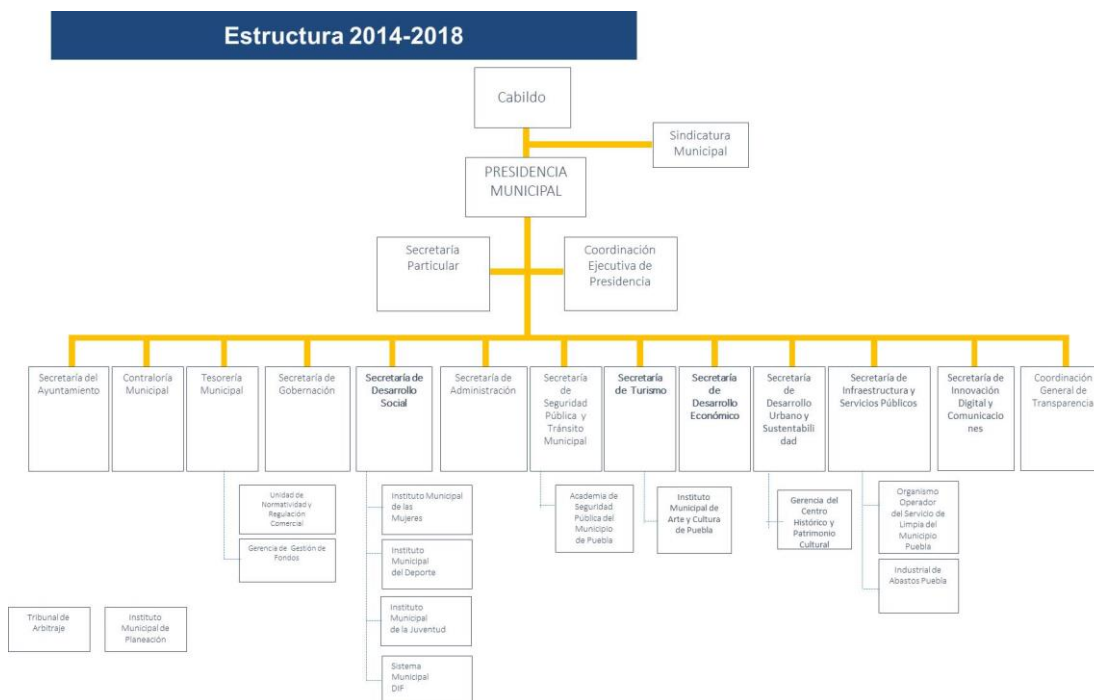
Estructura 2014-2018

Cabildo

Sindicatura Municipal

PRESIDENCIA MUNICIPAL

Secretaría Particular

Coordinación Ejecutiva de Presidencia

Secretaría del Ayuntamiento

Contraloría Municipal

Tesorería Municipal

Unidad de Normatividad y Regulación Comercial

Gerencia de Gestión de Fondos

Secretaría de Gobernación

Secretaría de Desarrollo Social

Instituto Municipal de las Mujeres

Instituto Municipal del Deporte

Instituto Municipal de la Juventud

Sistema Municipal DIF

Secretaría de Administración

Secretaría de Seguridad Pública y Tránsito Municipal

Academia de Seguridad Pública del Municipio de Puebla

Secretaría de Turismo

Instituto Municipal de Arte y Cultura de Puebla

Secretaría de Desarrollo Económico

Secretaría de Desarrollo Urbano y Sustentabilidad

Gerencia del Centro Histórico y Patrimonio Cultural

Secretaría de Infraestructura y Servicios Públicos

Organismo Operador del Servicio de Limpia del Municipio Puebla

Industrial de Abastos Puebla

Secretaría de Innovación Digital y Comunicaciones

Coordinación General de Transparencia

Tribunal de Arbitraje

Instituto Municipal de Planeación